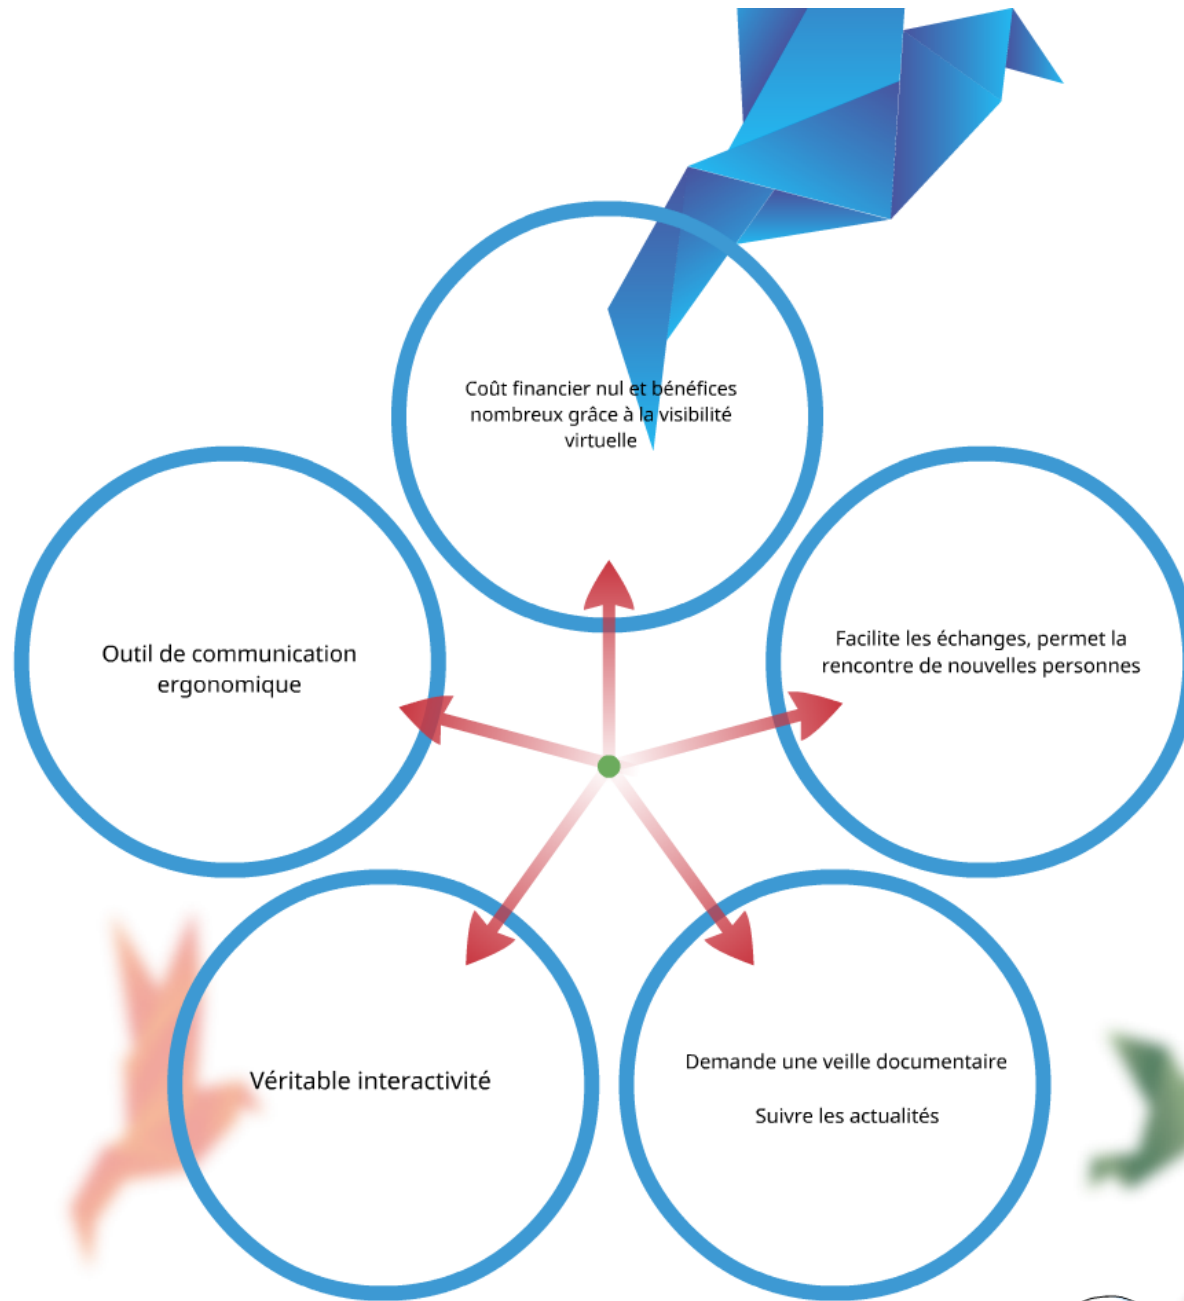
Coût financier nul et bénéfices nombreux grâce à la visibilité virtuelle

Outil de communication ergonomique

Facilite les échanges, permet la rencontre de nouvelles personnes

Véritable interactivité

Demande une veille documentaire

Suivre les actualités